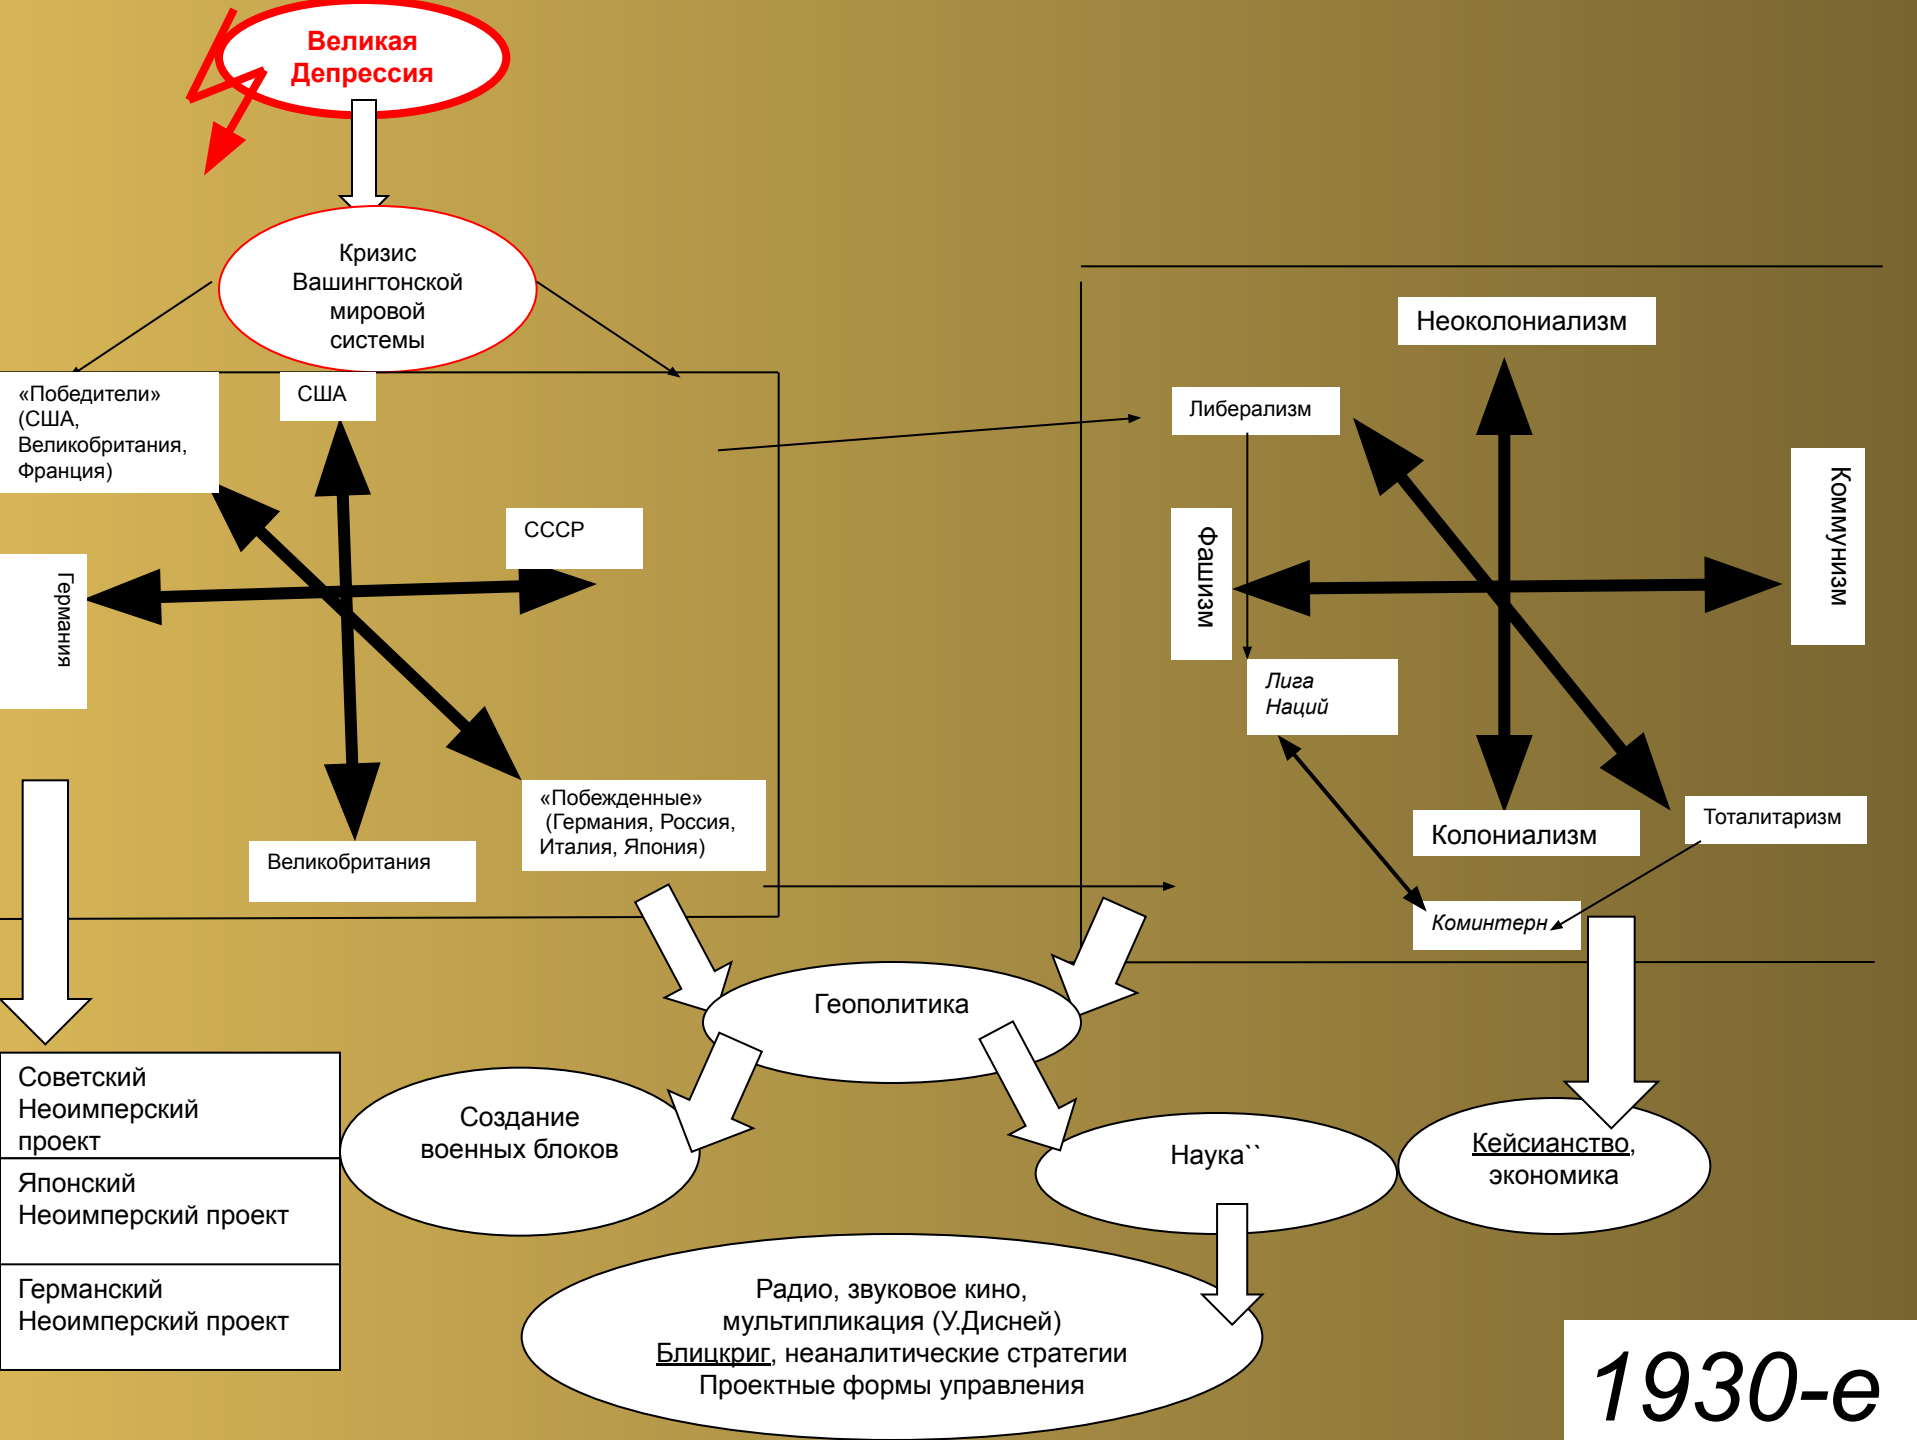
Великая Депрессия

Кризис Вашингтонской мировой системы

«Победители» (США, Великобритания, Франция)

США

СССР

Германия

Великобритания

«Побежденные» (Германия, Россия, Италия, Япония)

Неоколониализм

Либерализм

Фашизм

Коммунизм

Лига Наций

Колониализм

Тоталитаризм

Коминтерн

Геополитика

Советский Неоимперский проект

Японский Неоимперский проект

Германский Неоимперский проект

Создание военных блоков

Наука``

Кейсианство, экономика

Радио, звуковое кино, мультипликация (У.Дисней)
Блицкриг, неаналитические стратегии
Проектные формы управления

1930-е